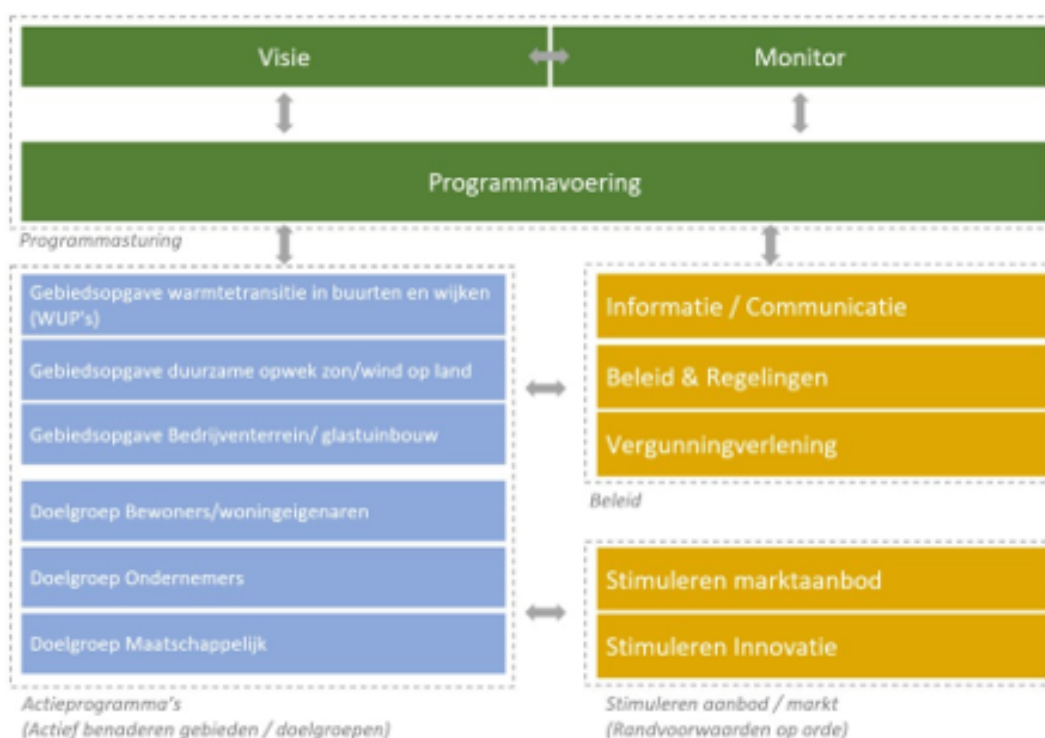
Visie

Monitor

Programmavoering

Programmasturing

Gebiedsopgave warmtetransitie in buurten en wijken (WUP's)

Gebiedsopgave duurzame opwek zon/wind op land

Gebiedsopgave Bedrijventerrein/ glastuinbouw

Doelgroep Bewoners/woningeigenaren

Doelgroep Ondernemers

Doelgroep Maatschappelijk

Actieprogramma's
(Actief benaderen gebieden / doelgroepen)

Informatie / Communicatie

Beleid & Regelingen

Vergunningverlening

Beleid

Stimuleren marktaanbod

Stimuleren Innovatie

Stimuleren aanbod / markt
(Randvoorwaarden op orde)